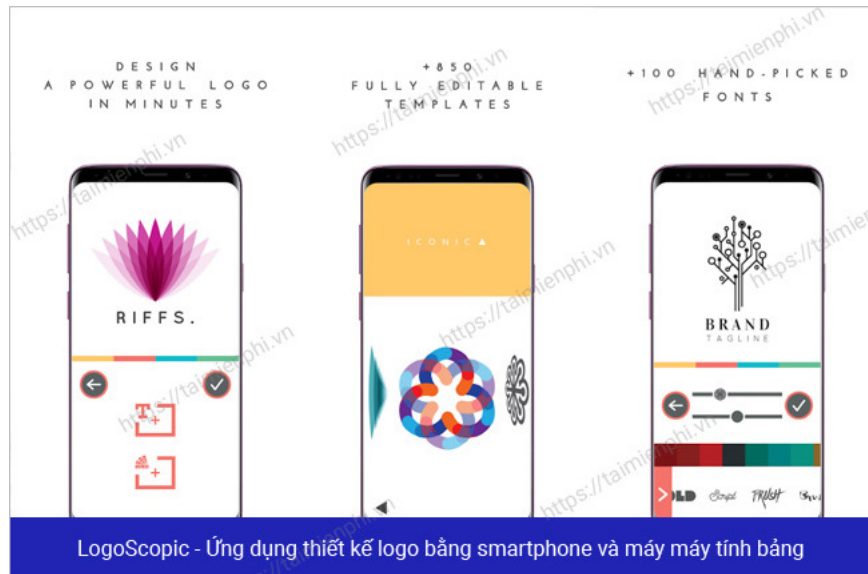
DESIGN
A POWERFUL LOGO
IN MINUTES

+850
FULLY EDITABLE
TEMPLATES

+100 HAND-PICKED
FONTS

RIFFS.

ICONIC

BRAND
TAGLINE

https://taimienphi.vn

LogoScopic - Ứng dụng thiết kế logo bằng smartphone và máy máy tính bảng